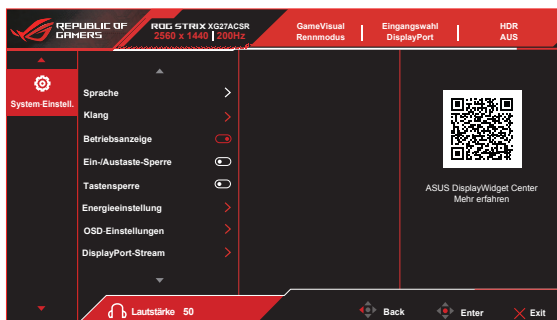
REPUBLIC OF GAMERS

ROG STRIX XG27ACSR
2560 x 1440 | 200Hz

GameVisual
Rennmodus

Eingangswahl
DisplayPort

HDR
AUS

System-Einstell.

Sprache
Klang
Betriebsanzeige
Ein-/Austaste-Sperre
Tastensperre
Energieeinstellung
OSD-Einstellungen
DisplayPort-Stream

ASUS DisplayWidget Center
Mehr erfahren

Lautstärke 50

Back

Enter

Exit